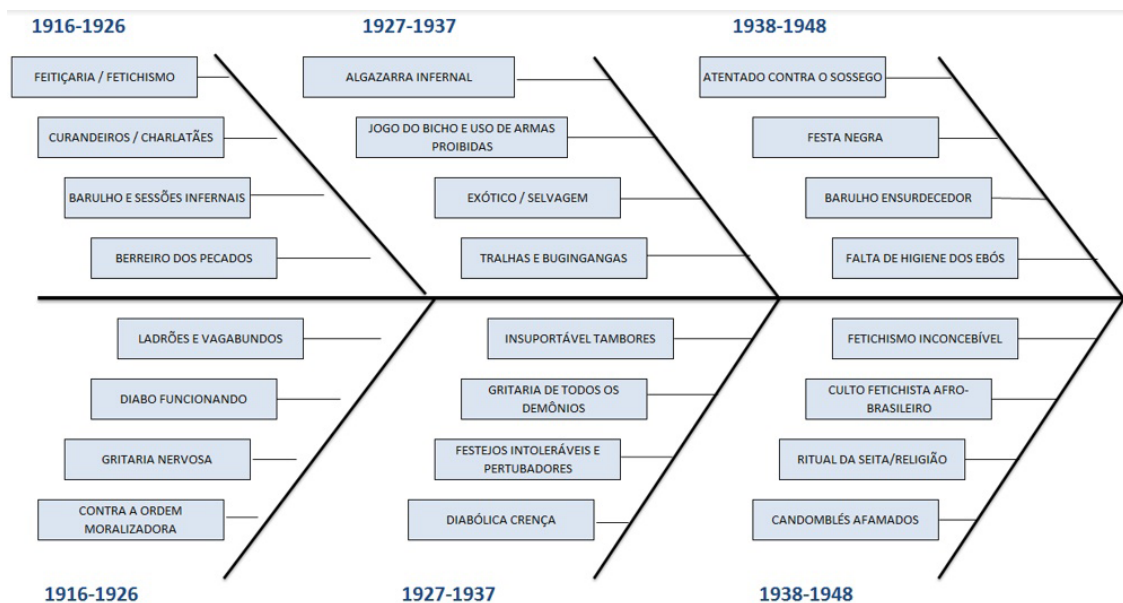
1916-1926

FEITIÇARIA / FETICHISMO

CURANDEIROS / CHARLATÃES

BARULHO E SESSÕES INFERNAIS

BERREIRO DOS PECADOS

1927-1937

ALGAZARRA INFERNAL

JOGO DO BICHO E USO DE ARMAS PROIBIDAS

EXÓTICO / SELVAGEM

TRALHAS E BUGINGANGAS

1938-1948

ATENTADO CONTRA O SOSSEGO

FESTA NEGRA

BARULHO ENSURDECEDOR

FALTA DE HIGIENE DOS EBÓS

LADRÕES E VAGABUNDOS

DIABO FUNCIONANDO

GRITARIA NERVOSA

CONTRA A ORDEM MORALIZADORA

1916-1926

INSUPORTÁVEL TAMBORES

GRITARIA DE TODOS OS DEMÔNIOS

FESTEJOS INTOLERÁVEIS E PERTUBADORES

DIABÓLICA CRENÇA

1927-1937

FETICHISMO INCONCEBÍVEL

CULTO FETICHISTA AFRO-BRASILEIRO

RITUAL DA SEITA/RELIGIÃO

CANDOMBLÉS AFAMADOS

1938-1948